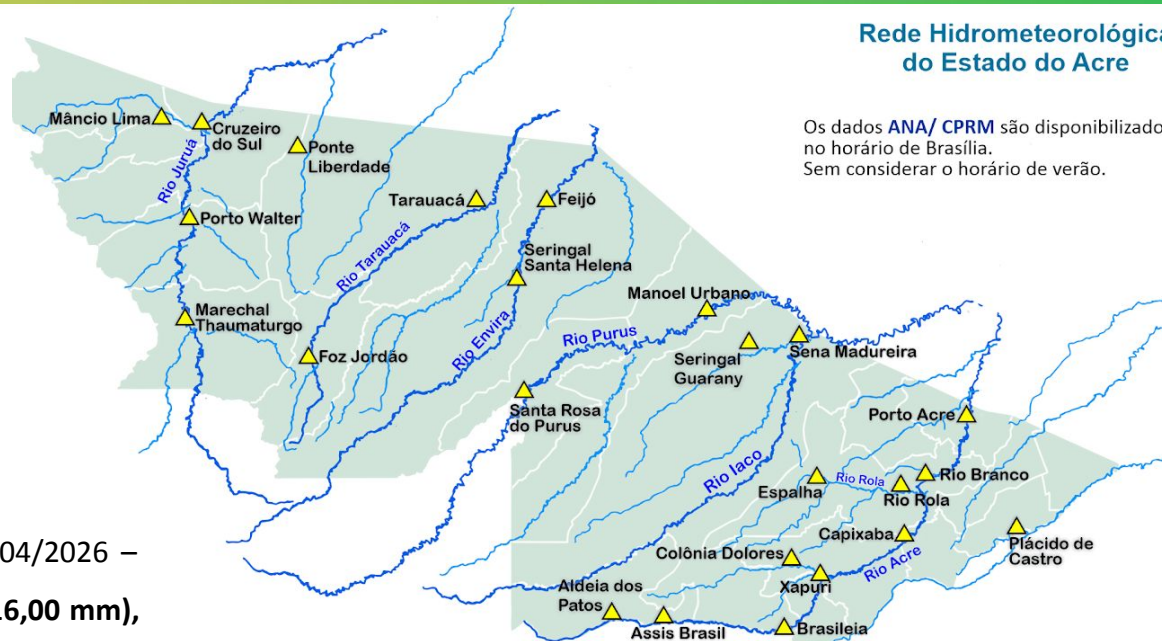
Rede Hidrometeorológica
do Estado do Acre

Os dados ANA/ CPRM são disponibilizado
no horário de Brasília.
Sem considerar o horário de verão.

Mâncio Lima
Cruzeiro do Sul
Ponte Liberdade
Rio Juruá
Porto Walter
Tarauacá
Feijó
Rio Tarauacá
Seringal Santa Helena
Marechal Thaumaturgo
Foz Jordão
Rio Envira
Manoel Urbano
Rio Purus
Seringal Guarany
Sena Madureira
Santa Rosa do Purus
Porto Acre
Rio Iaco
Espalha
Rio Rola
Rio Branco
Rio Rola
Capixaba
Plácido de Castro
Colônia Dolores
Xapuri
Rio Acre
Aldeia dos Patos
Assis Brasil
Brasileia

04/2026 –
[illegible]6,00 mm),